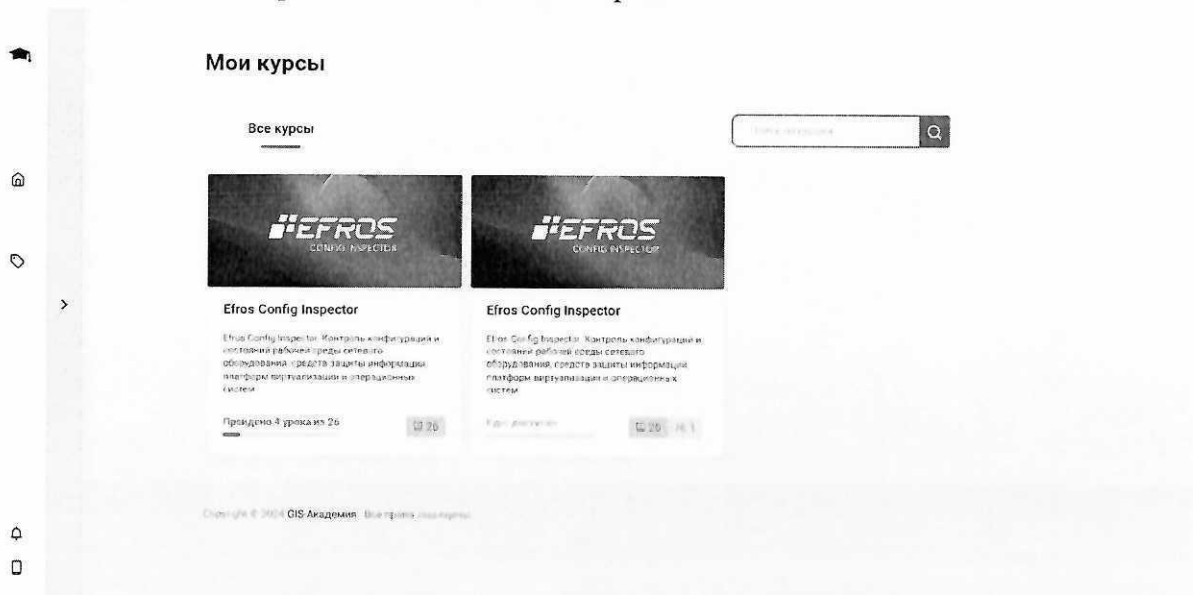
Мои курсы

Все курсы

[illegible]

EFROS
CONFIG INSPECTOR

EFROS
CONFIG INSPECTOR

Efros Config Inspector

Efros Config Inspector. Контроль конфигураций и состояния рабочей среды сетевого оборудования, средств защиты информации, платформ виртуализации и операционных систем

Пройдено 4 урока из 26

26

Efros Config Inspector

Efros Config Inspector. Контроль конфигураций и состояния рабочей среды сетевого оборудования, средств защиты информации, платформ виртуализации и операционных систем

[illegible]

26 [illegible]

Copyright © 2024 GIS-Академия. Все права защищены